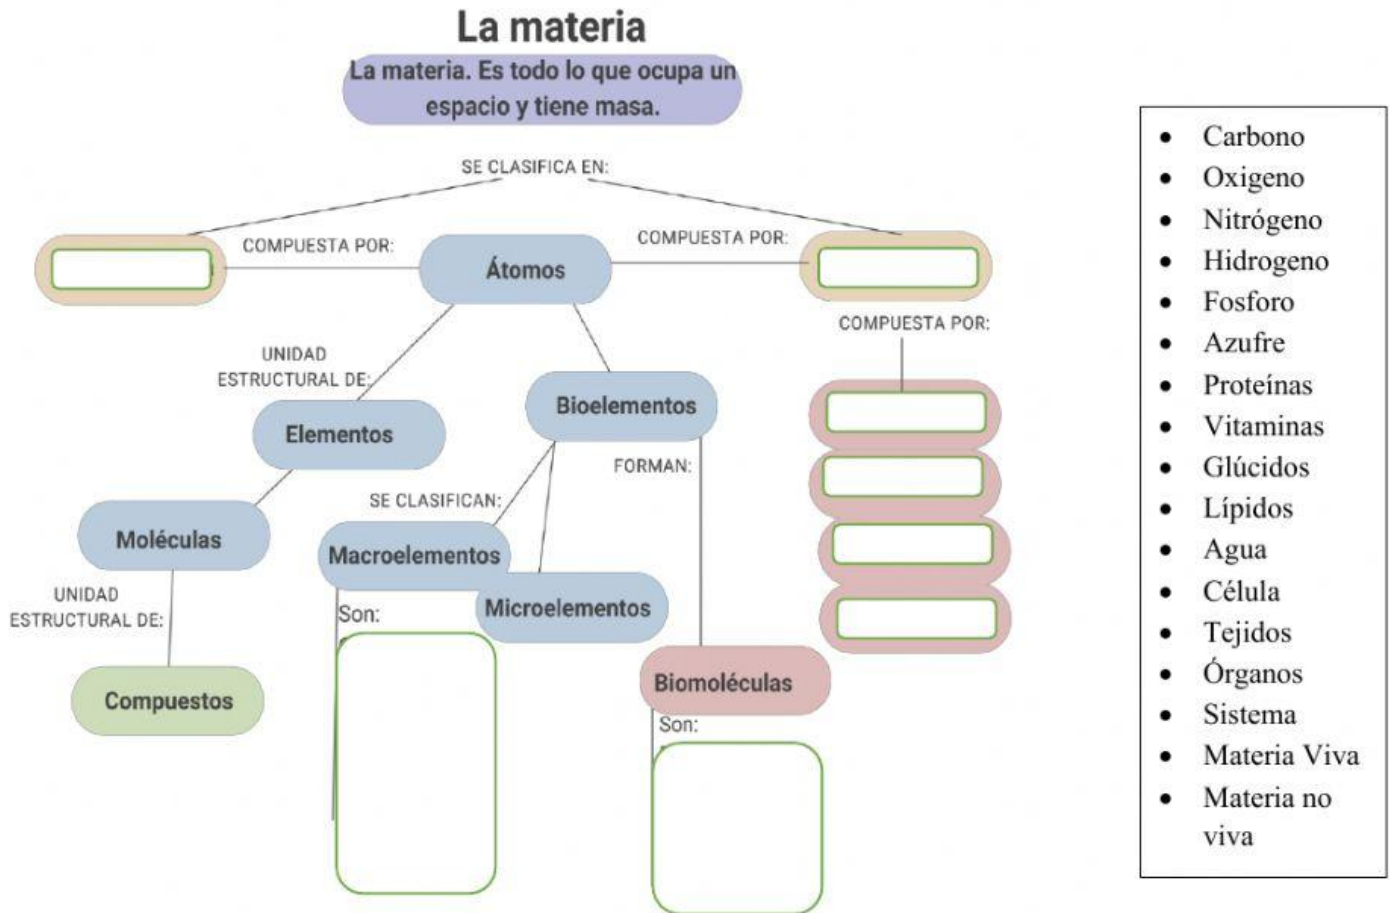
La materia

La materia. Es todo lo que ocupa un espacio y tiene masa.

SE CLASIFICA EN:

COMPUESTA POR:

Átomos

COMPUESTA POR:

COMPUESTA POR:

UNIDAD ESTRUCTURAL DE:

Elementos

Bioelementos

FORMAN:

SE CLASIFICAN:

Moléculas

Macroelementos

Microelementos

UNIDAD ESTRUCTURAL DE:

Son:

Compuestos

Biomoléculas

Son:

- Carbono
- Oxigeno
- Nitrógeno
- Hidrogeno
- Fosforo
- Azufre
- Proteínas
- Vitaminas
- Glúcidos
- Lípidos
- Agua
- Célula
- Tejidos
- Órganos
- Sistema
- Materia Viva
- Materia no viva